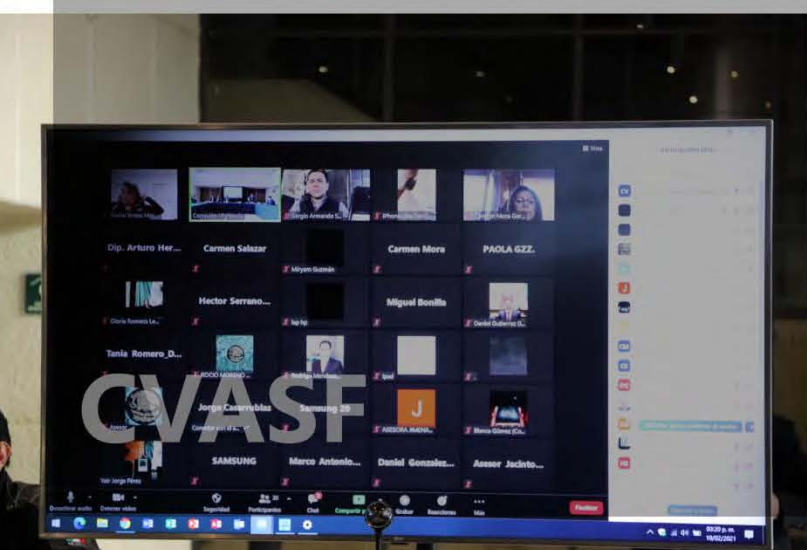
Dip. Arturo Her...

Carmen Salazar

Carmen Mora

PAOLA GZZ.

Sergio Armando

Miryam Guzmán

Hector Serrano...

Miguel Bonilla

Gloria Romero Le...

Daniel Gutierrez

Tania Romero_D...

ROCIO MORENO

Rodrigo Mendoza

Ipad

Jorge Casarrubias

Samsung 20

ASESORA MARIA...

Blanca Gómez

SAMSUNG

Marco Antonio...

Daniel Gonzalez...

Asesor Jacinto...

Yair Jorge Pérez

CVASF

Desactivar audio

Detener vídeo

Seguridad

Participantes

Chat

Compartir pantalla

Grabar

Reacciones

Más

Finalizar

Vista

J

03:20 p. m.
10/02/2021